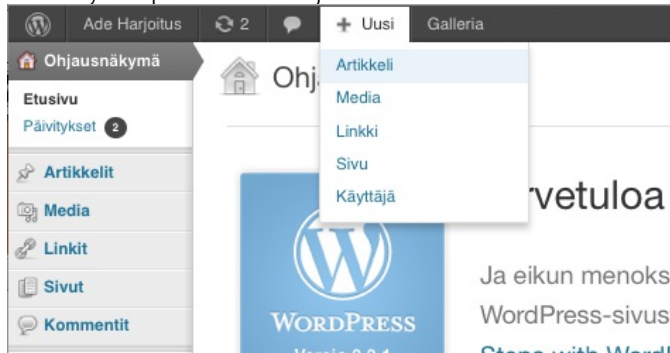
Ade Harjoitus 2 + Uusi Galleria

Ohjausnäkymä

Etusivu
Päivitykset 2

Artikkelit
Media
Linkit
Sivut
Kommentit

Artikkeli
Media
Linkki
Sivu
Käyttäjä

Ohj

rvetuloa

WordPress
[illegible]

Ja eikun menoks
WordPress-sivus
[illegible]